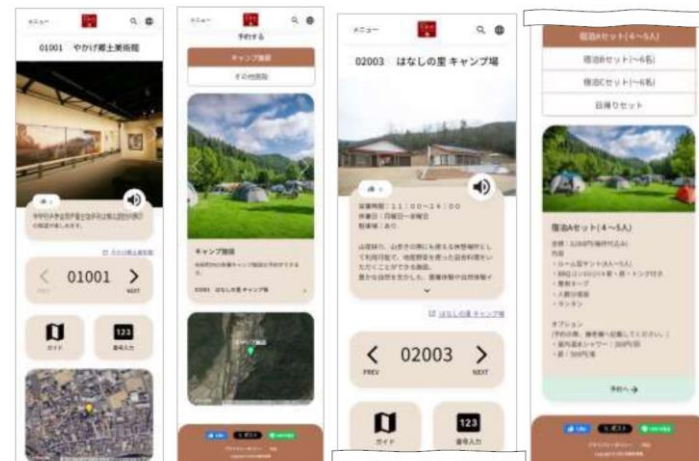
メニュー

01001 やかげ郷土美術館

01001

PREV

NEXT

ガイド

123

番号入力

メニュー

予約する

キャンプ施設

その他施設

キャンプ施設

02001 はなしの里 キャンプ場

メニュー

02003 はなしの里 キャンプ場

営業時間：11:00～16:00

休業日：月曜日～金曜日

駐車場：あり

はなしの里 キャンプ場

02003

PREV

NEXT

ガイド

123

番号入力

宿泊Aセット(4～5人)

宿泊Bセット(～6名)

宿泊Cセット(～6名)

日帰りセット

宿泊Aセット(4～5人)

予約へ